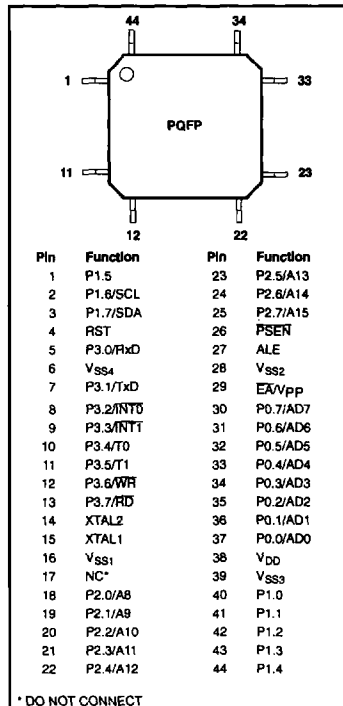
44 34

1 33

PQFP

11 23

12 22

| Pin | Function | Pin | Function |
|---|---|---|---|
| 1 | P1.5 | 23 | P2.5/A13 |
| 2 | P1.6/SCL | 24 | P2.6/A14 |
| 3 | P1.7/SDA | 25 | P2.7/A15 |
| 4 | RST | 26 | $\overline{PSEN}$ |
| 5 | P3.0/RxD | 27 | ALE |
| 6 | $V_{SS4}$ | 28 | $V_{SS2}$ |
| 7 | P3.1/TxD | 29 | $\overline{EA}$/Vpp |
| 8 | P3.2/$\overline{INT0}$ | 30 | P0.7/AD7 |
| 9 | P3.3/$\overline{INT1}$ | 31 | P0.6/AD6 |
| 10 | P3.4/T0 | 32 | P0.5/AD5 |
| 11 | P3.5/T1 | 33 | P0.4/AD4 |
| 12 | P3.6/$\overline{WR}$ | 34 | P0.3/AD3 |
| 13 | P3.7/$\overline{RD}$ | 35 | P0.2/AD2 |
| 14 | XTAL2 | 36 | P0.1/AD1 |
| 15 | XTAL1 | 37 | P0.0/AD0 |
| 16 | $V_{SS1}$ | 38 | $V_{DD}$ |
| 17 | NC* | 39 | $V_{SS3}$ |
| 18 | P2.0/A8 | 40 | P1.0 |
| 19 | P2.1/A9 | 41 | P1.1 |
| 20 | P2.2/A10 | 42 | P1.2 |
| 21 | P2.3/A11 | 43 | P1.3 |
| 22 | P2.4/A12 | 44 | P1.4 |

* DO NOT CONNECT